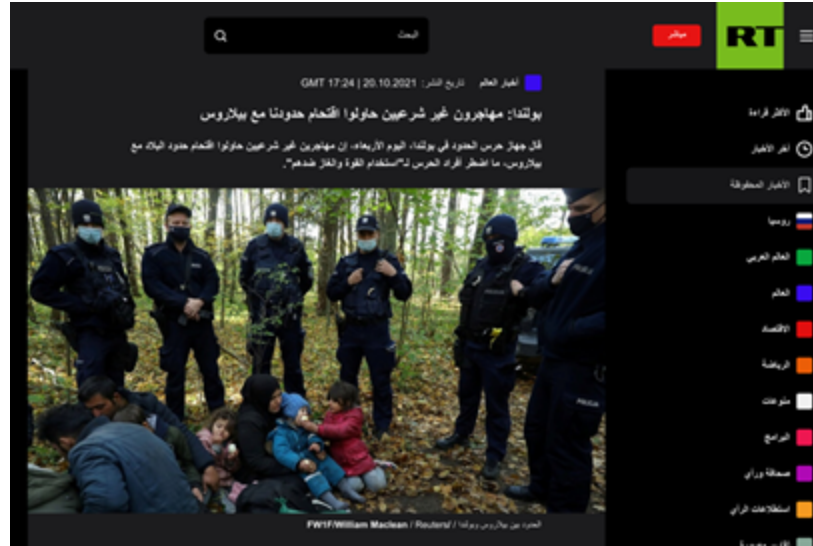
RT

مباشر

البحث

أخبار العالم تاريخ النشر: 20.10.2021 17:24 GMT

بولندا: مهاجرون غير شرعيين حاولوا اقتحام حدودنا مع بيلاروس

قال جهاز حرس الحدود في بولندا، اليوم الأربعاء، إن مهاجرين غير شرعيين حاولوا اقتحام حدود البلاد مع بيلاروس، ما اضطر أفراد الحرس لـ"استخدام القوة والغاز ضدهم".

POLICJA

الحدود بين بيلاروس وبولندا / FW1F/William Maclean / Reuters/

الأكثر قراءة

آخر الأخبار

الأخبار المحفوظة

روسيا

العالم العربي

العالم

الاقتصاد

الرياضة

منوعات

البرامج

صحافة ورأي

استطلاعات الرأي

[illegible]